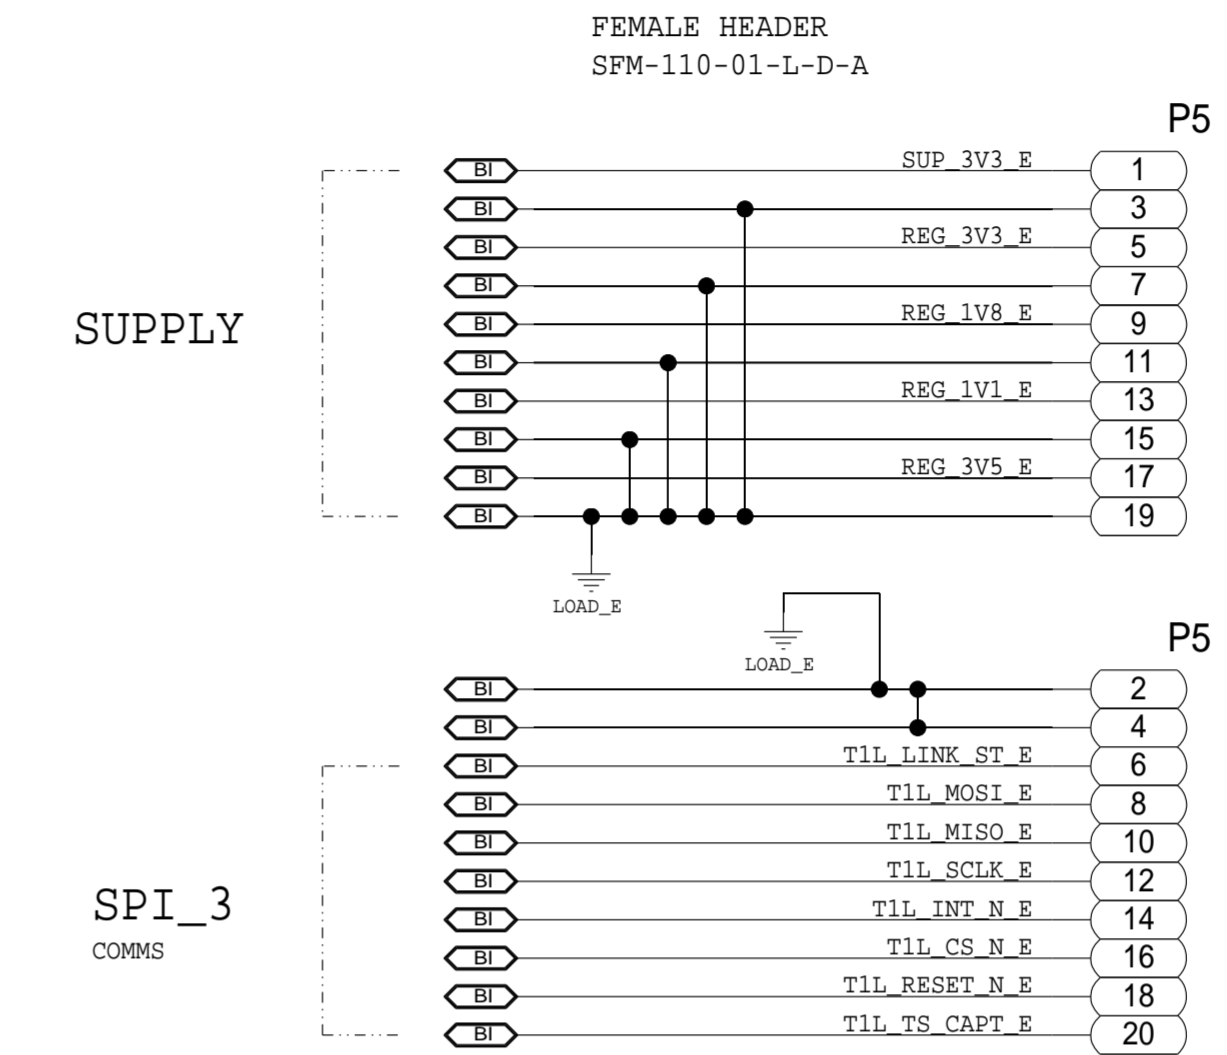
FEMALE HEADER
SFM-110-01-L-D-A

P5

SUPPLY

BI SUP_3V3_E 1
BI 3
BI REG_3V3_E 5
BI 7
BI REG_1V8_E 9
BI 11
BI REG_1V1_E 13
BI 15
BI REG_3V5_E 17
BI 19

LOAD_E

LOAD_E

P5

BI 2
BI 4
BI T1L_LINK_ST_E 6
BI T1L_MOSI_E 8
BI T1L_MISO_E 10
BI T1L_SCLK_E 12
BI T1L_INT_N_E 14
BI T1L_CS_N_E 16
BI T1L_RESET_N_E 18
BI T1L_TS_CAPT_E 20

SPI_3
COMMS